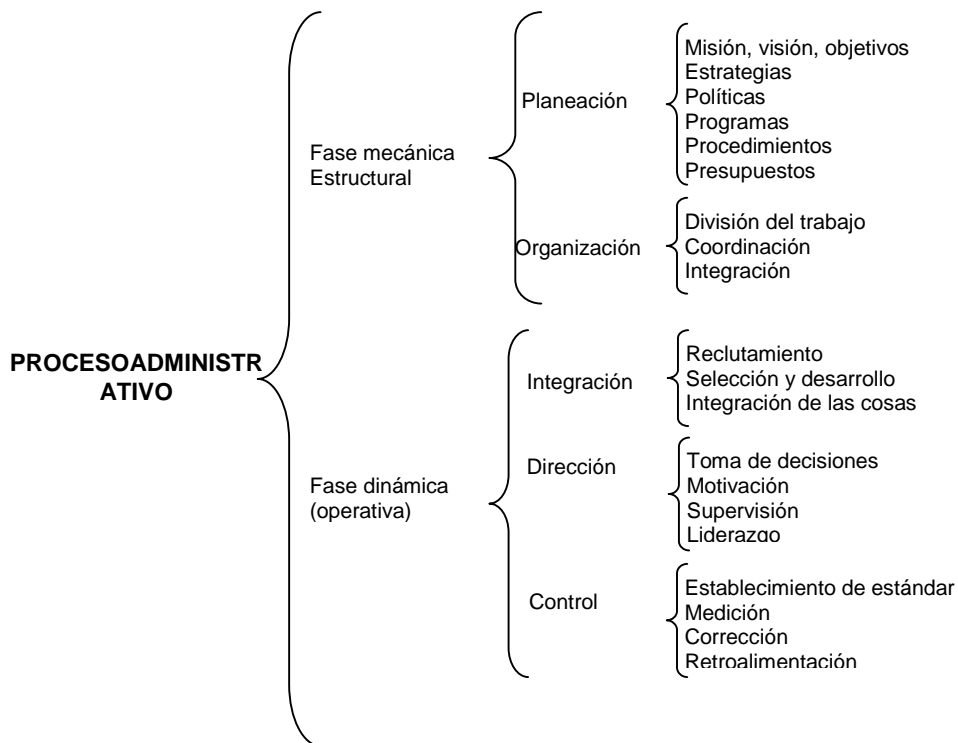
PROCESOADMINISTR ATIVO

Fase mecánica Estructural

Planeación

Misión, visión, objetivos
Estrategias
Políticas
Programas
Procedimientos
Presupuestos

Organización

División del trabajo
Coordinación
Integración

Fase dinámica (operativa)

Integración

Reclutamiento
Selección y desarrollo
Integración de las cosas

Dirección

Toma de decisiones
Motivación
Supervisión
Liderazgo

Control

Establecimiento de estándar
Medición
Corrección
Retroalimentación